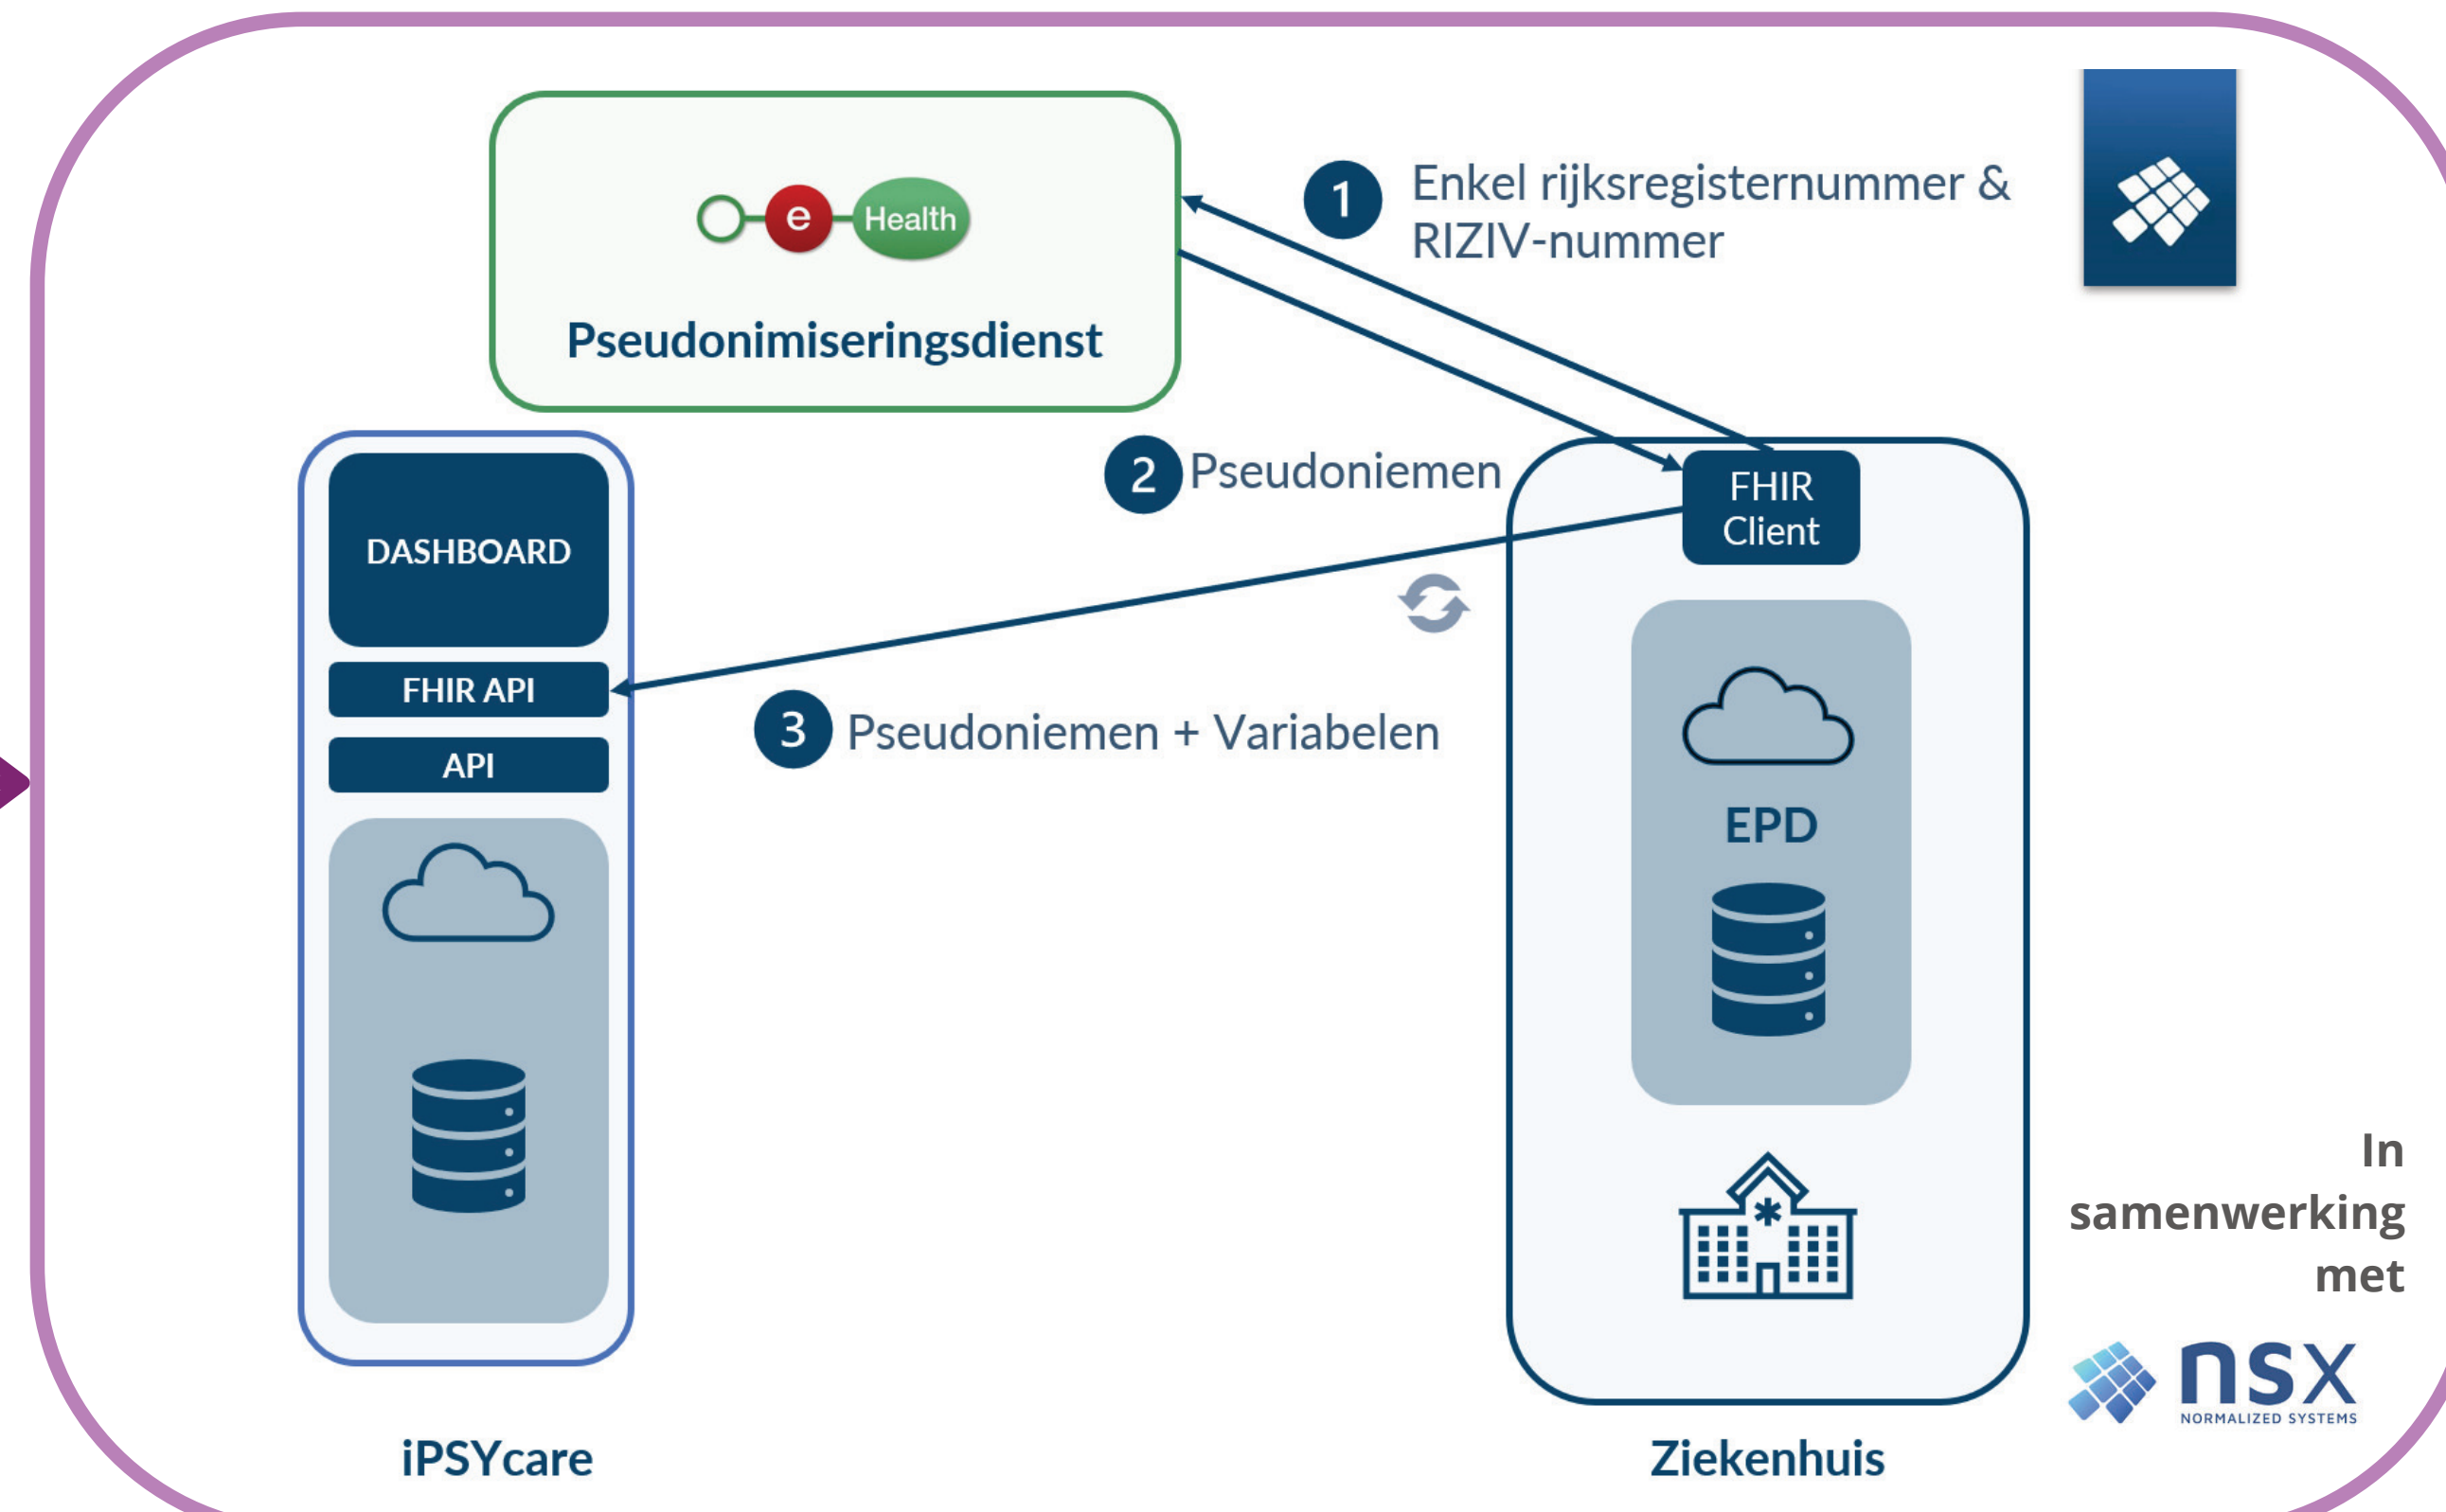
e Health

Pseudonimiseringsdienst

1 Enkel rijksregisternummer & RIZIV-nummer

2 Pseudoniemen

FHIR Client

DASHBOARD

FHIR API

API

3 Pseudoniemen + Variabelen

EPD

In samenwerking met

nsx NORMALIZED SYSTEMS

iPSYcare

Ziekenhuis